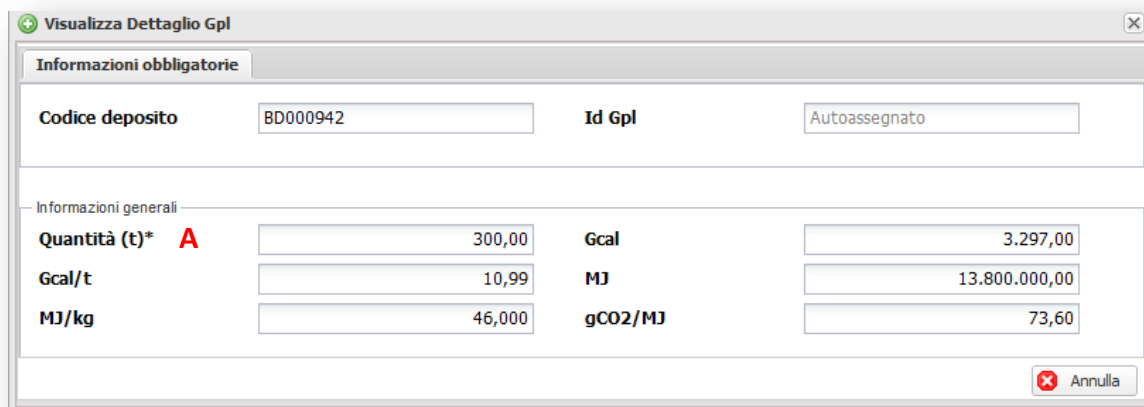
Visualizza Dettaglio Gpl

Informazioni obbligatorie

Codice deposito BD000942

Id Gpl Autoassegnato

Informazioni generali

Quantità (t)* A 300,00

Gcal 3.297,00

Gcal/t 10,99

MJ 13.800.000,00

MJ/kg 46,000

gCO2/MJ 73,60

Annulla